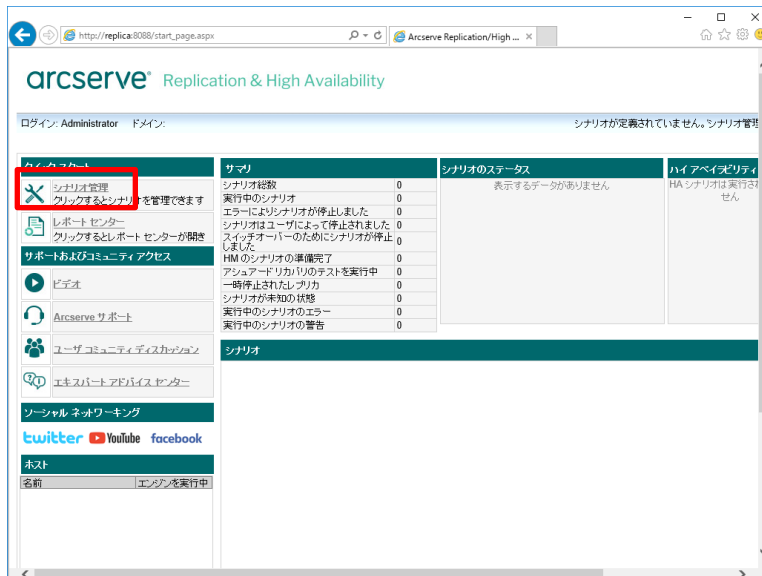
http://replica:8088/start_page.aspx

Arcserve Replication/High ...

arcserve® Replication & High Availability

ログイン: Administrator ドメイン:

シナリオが定義されていません。シナリオ管理

クイック スタート

シナリオ管理
クリックするとシナリオを管理できます

レポート センター
クリックするとレポート センターが開き

サポートおよびコミュニティ アクセス

ビデオ

Arcserve サポート

ユーザ コミュニティ ディスカッション

エキスパート アドバイス センター

ソーシャル ネットワーキング

twitter YouTube facebook

ホスト

| 名前 | エンジンを実行中 |
|---|---|

サマリ

| | |
|---|---|
| シナリオ総数 | 0 |
| 実行中のシナリオ | 0 |
| エラーによりシナリオが停止しました | 0 |
| シナリオはユーザによって停止されました | 0 |
| スイッチオーバーのためにシナリオが停止しました | 0 |
| HM のシナリオの準備完了 | 0 |
| アシュアード リカバリのテストを実行中 | 0 |
| 一時停止されたレプリカ | 0 |
| シナリオが未知の状態 | 0 |
| 実行中のシナリオのエラー | 0 |
| 実行中のシナリオの警告 | 0 |

シナリオのステータス

表示するデータがありません

ハイ アベイラビリティ

HA シナリオは実行され せん

シナリオ